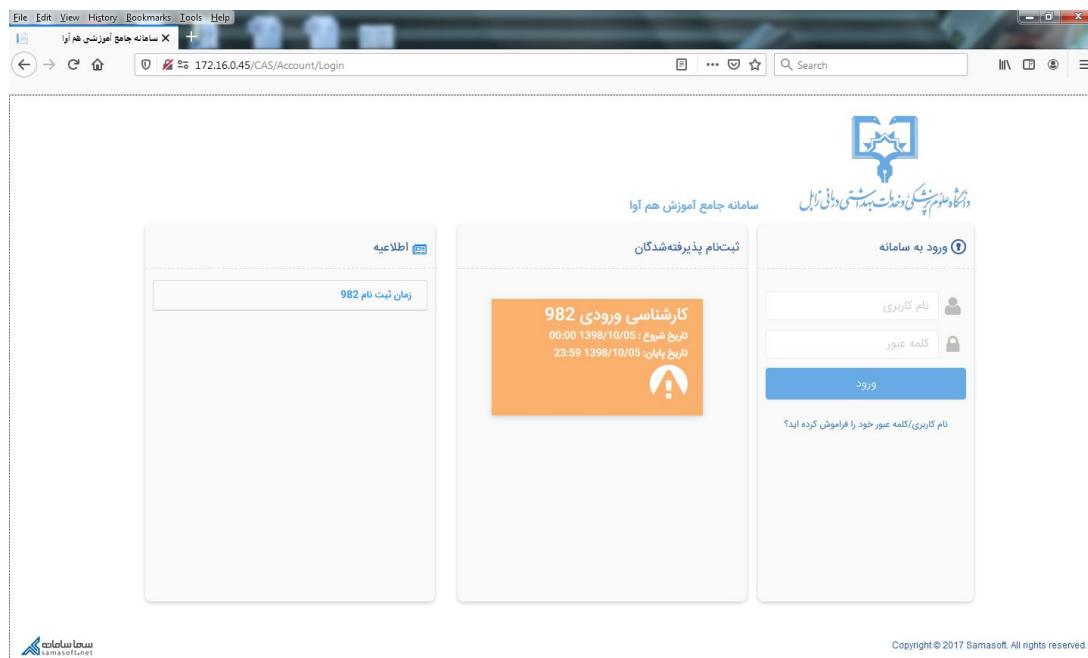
File Edit View History Bookmarks Tools Help

سامانه جامع آموزشی هم آوا ×

172.16.0.45/CAS/Account/Login

Search

دانشگاه علوم پزشکی و خدمات بهداشتی درمانی زابل

سامانه جامع آموزش هم آوا

ورود به سامانه

نام کاربری

کلمه عبور

ورود

نام کاربری/کلمه عبور خود را فراموش کرده اید؟

ثبت‌نام پذیرفته‌شدگان

کارشناسی ورودی 982

تاریخ شروع : 1398/10/05 00:00

تاریخ پایان: 1398/10/05 23:59

اطلاعیه

زمان ثبت نام 982

سما سامانه
samasoft.net

Copyright © 2017 Samasoft. All rights reserved.